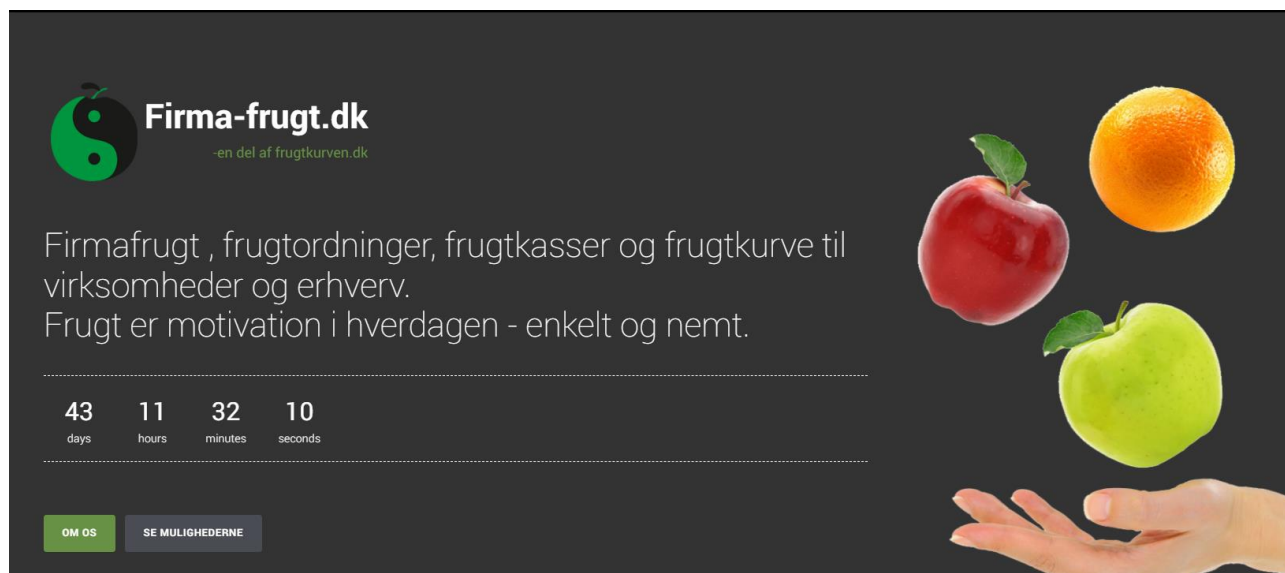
Firma-frugt.dk

-en del af frugtkurven.dk

Firmafrugt , frugtordninger, frugtkasser og frugtkurve til virksomheder og erhverv.
Frugt er motivation i hverdagen - enkelt og nemt.

43 days 11 hours 32 minutes 10 seconds

OM OS SE MULIGHEDERNE